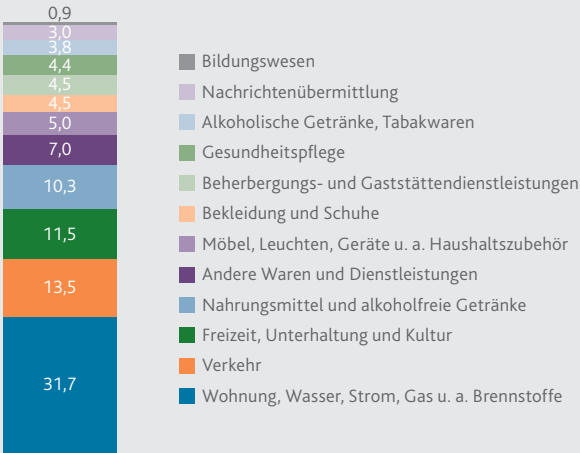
0,9
3,0
3,8
4,4
4,5
4,5
5,0
7,0
10,3
11,5
13,5
31,7

Bildungswesen
Nachrichtenübermittlung
Alkoholische Getränke, Tabakwaren
Gesundheitspflege
Beherbergungs- und Gaststättendienstleistungen
Bekleidung und Schuhe
Möbel, Leuchten, Geräte u. a. Haushaltszubehör
Andere Waren und Dienstleistungen
Nahrungsmittel und alkoholfreie Getränke
Freizeit, Unterhaltung und Kultur
Verkehr
Wohnung, Wasser, Strom, Gas u. a. Brennstoffe